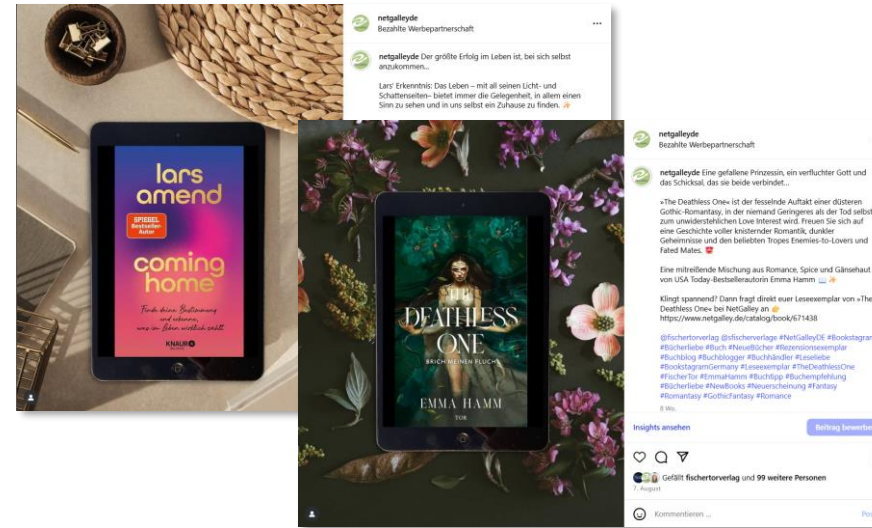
netgalleyde
Bezahlte Werbepartnerschaft

netgalleyde Der größte Erfolg im Leben ist, bei sich selbst anzukommen...

Lars' Erkenntnis: Das Leben – mit all seinen Licht- und Schattenseiten– bietet immer die Gelegenheit, in allem einen Sinn zu sehen und in uns selbst ein Zuhause zu finden. ✨

lars amend
SPIEGEL Bestseller-Autor
coming home
Finde deine Bestimmung und erkenne, was im Leben wirklich zählt
KNAUR

THE DEATHLESS ONE
BRICH MEINEN FLUCH
EMMA HAMM
TOR

netgalleyde
Bezahlte Werbepartnerschaft

netgalleyde Eine gefallene Prinzessin, ein verfluchter Gott und das Schicksal, das sie beide verbindet...

»The Deathless One« ist der fesselnde Auftakt einer düsteren Gothic-Romantasy, in der niemand Geringeres als der Tod selbst zum unwiderstehlichen Love Interest wird. Freuen Sie sich auf eine Geschichte voller knisternder Romantik, dunkler Geheimnisse und den beliebten Tropes Enemies-to-Lovers und Fated Mates. ❤️

Eine mitreißende Mischung aus Romance, Spice und Gänsehaut von USA Today-Bestsellerautorin Emma Hamm ✨

Klingt spannend? Dann fragt direkt euer Leseexemplar von »The Deathless One« bei NetGalley an 👉
https://www.netgalley.de/catalog/book/671438

@fischertorverlag @sfischerverlage #NetGalleyDE #Bookstagram #Bücherliebe #Buch #NeueBücher #Rezensionsexemplar #Buchblog #Buchblogger #Buchhändler #Leseliebe #BookstagramGermany #Leseexemplar #TheDeathlessOne #FischerTor #EmmaHamm #Buchtipp #Buchempfehlung #Bücherliebe #NewBooks #Neuerscheinung #Fantasy #Romantasy #GothicFantasy #Romance
8 Wo.

Insights ansehen
Beitrag bewerben

Gefällt fischertorverlag und 99 weitere Personen
7. August

Kommentieren ...
Pos